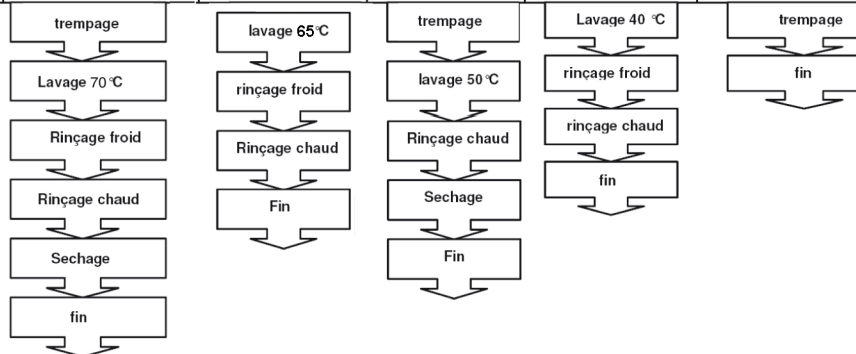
trempage

Lavage 70 °C

Rinçage froid

Rinçage chaud

Sechage

fin

lavage 65°C

rinçage froid

Rinçage chaud

Fin

trempage

lavage 50 °C

Rinçage chaud

Sechage

Fin

Lavage 40 °C

rinçage froid

rinçage chaud

fin

trempage

fin